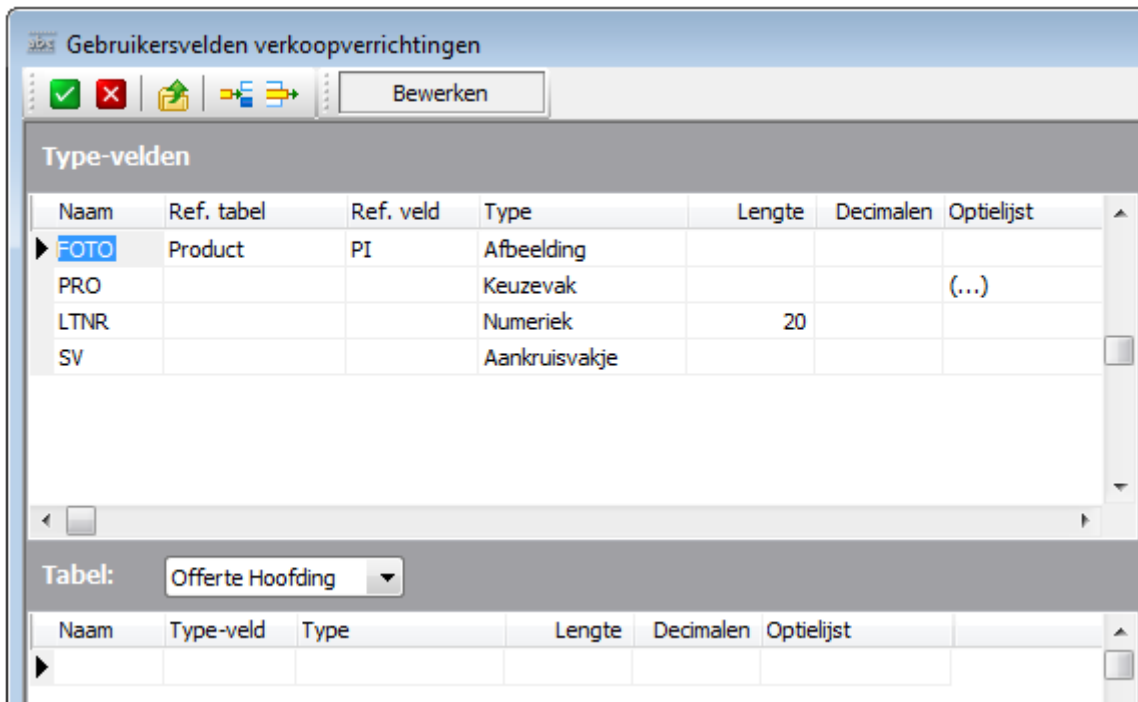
Gebruikersvelden verkoopverrichtingen

Bewerken

Type-velden

| Naam | Ref. tabel | Ref. veld | Type | Lengte | Decimalen | Optielijst |
|---|---|---|---|---|---|---|
| FOTO | Product | PI | Afbeelding | | | |
| PRO | | | Keuzevak | | | (...) |
| LTNR | | | Numeriek | 20 | | |
| SV | | | Aankruisvakje | | | |

Tabel: Offerte Hoofding

| Naam | Type-veld | Type | Lengte | Decimalen | Optielijst |
|---|---|---|---|---|---|
| | | | | | |